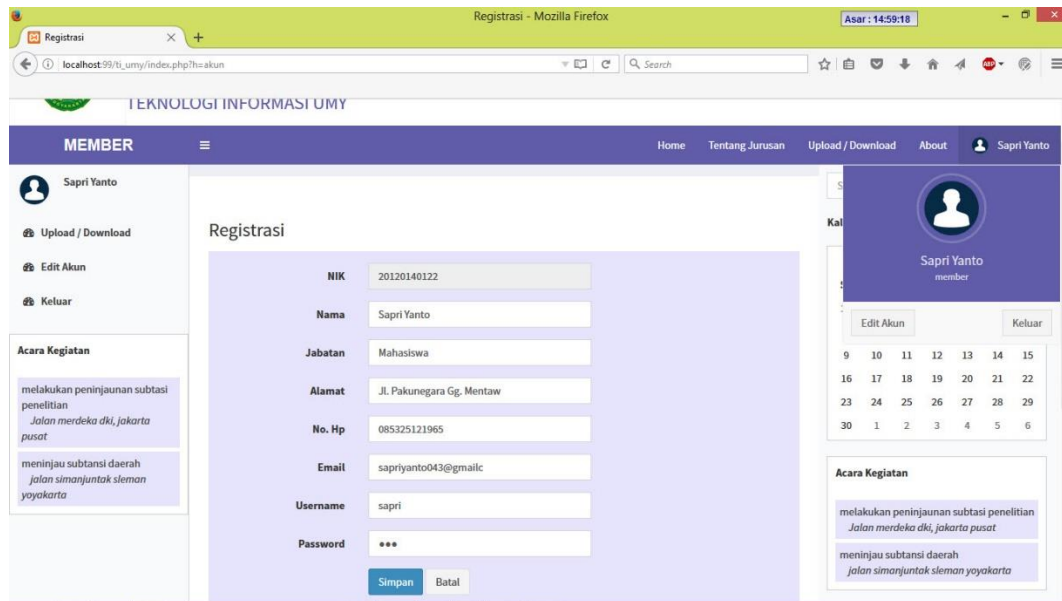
Registrasi - Mozilla Firefox

Asar : 14:59:18

Registrasi

localhost:99/ti_umy/index.php?h=akun

Search

TEKNOLOGI INFORMASI UMY

MEMBER

Home Tentang Jurusan Upload / Download About Sapri Yanto

Sapri Yanto

Upload / Download

Edit Akun

Keluar

Acara Kegiatan

melakukan peninjaunan subtasi penelitian
Jalan merdeka dki, jakarta pusat

meninjau subtansi daerah
jalan simanjuntak sleman yoyakarta

Registrasi

| | |
|---|---|
| NIK | 20120140122 |
| Nama | Sapri Yanto |
| Jabatan | Mahasiswa |
| Alamat | Jl. Pakunegara Gg. Mentaw |
| No. Hp | 085325121965 |
| Email | sapriyanto043@gmailc |
| Username | sapri |
| Password | ••• |

Simpan Batal

Sapri Yanto
member

Edit Akun Keluar

| | | | | | | |
|---|---|---|---|---|---|---|
| 9 | 10 | 11 | 12 | 13 | 14 | 15 |
| 16 | 17 | 18 | 19 | 20 | 21 | 22 |
| 23 | 24 | 25 | 26 | 27 | 28 | 29 |
| 30 | 1 | 2 | 3 | 4 | 5 | 6 |

Acara Kegiatan

melakukan peninjaunan subtasi penelitian
Jalan merdeka dki, jakarta pusat

meninjau subtansi daerah
jalan simanjuntak sleman yoyakarta